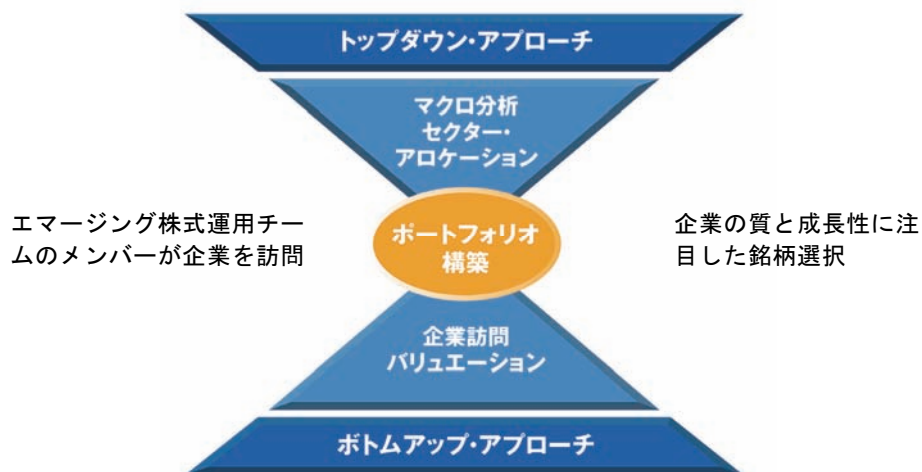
トップダウン･アプローチ

マクロ分析
セクター･
アロケーション

エマージング株式運用チームのメンバーが企業を訪問

ポートフォリオ
構築

企業の質と成長性に注目した銘柄選択

企業訪問
バリュエーション

ボトムアップ･アプローチ